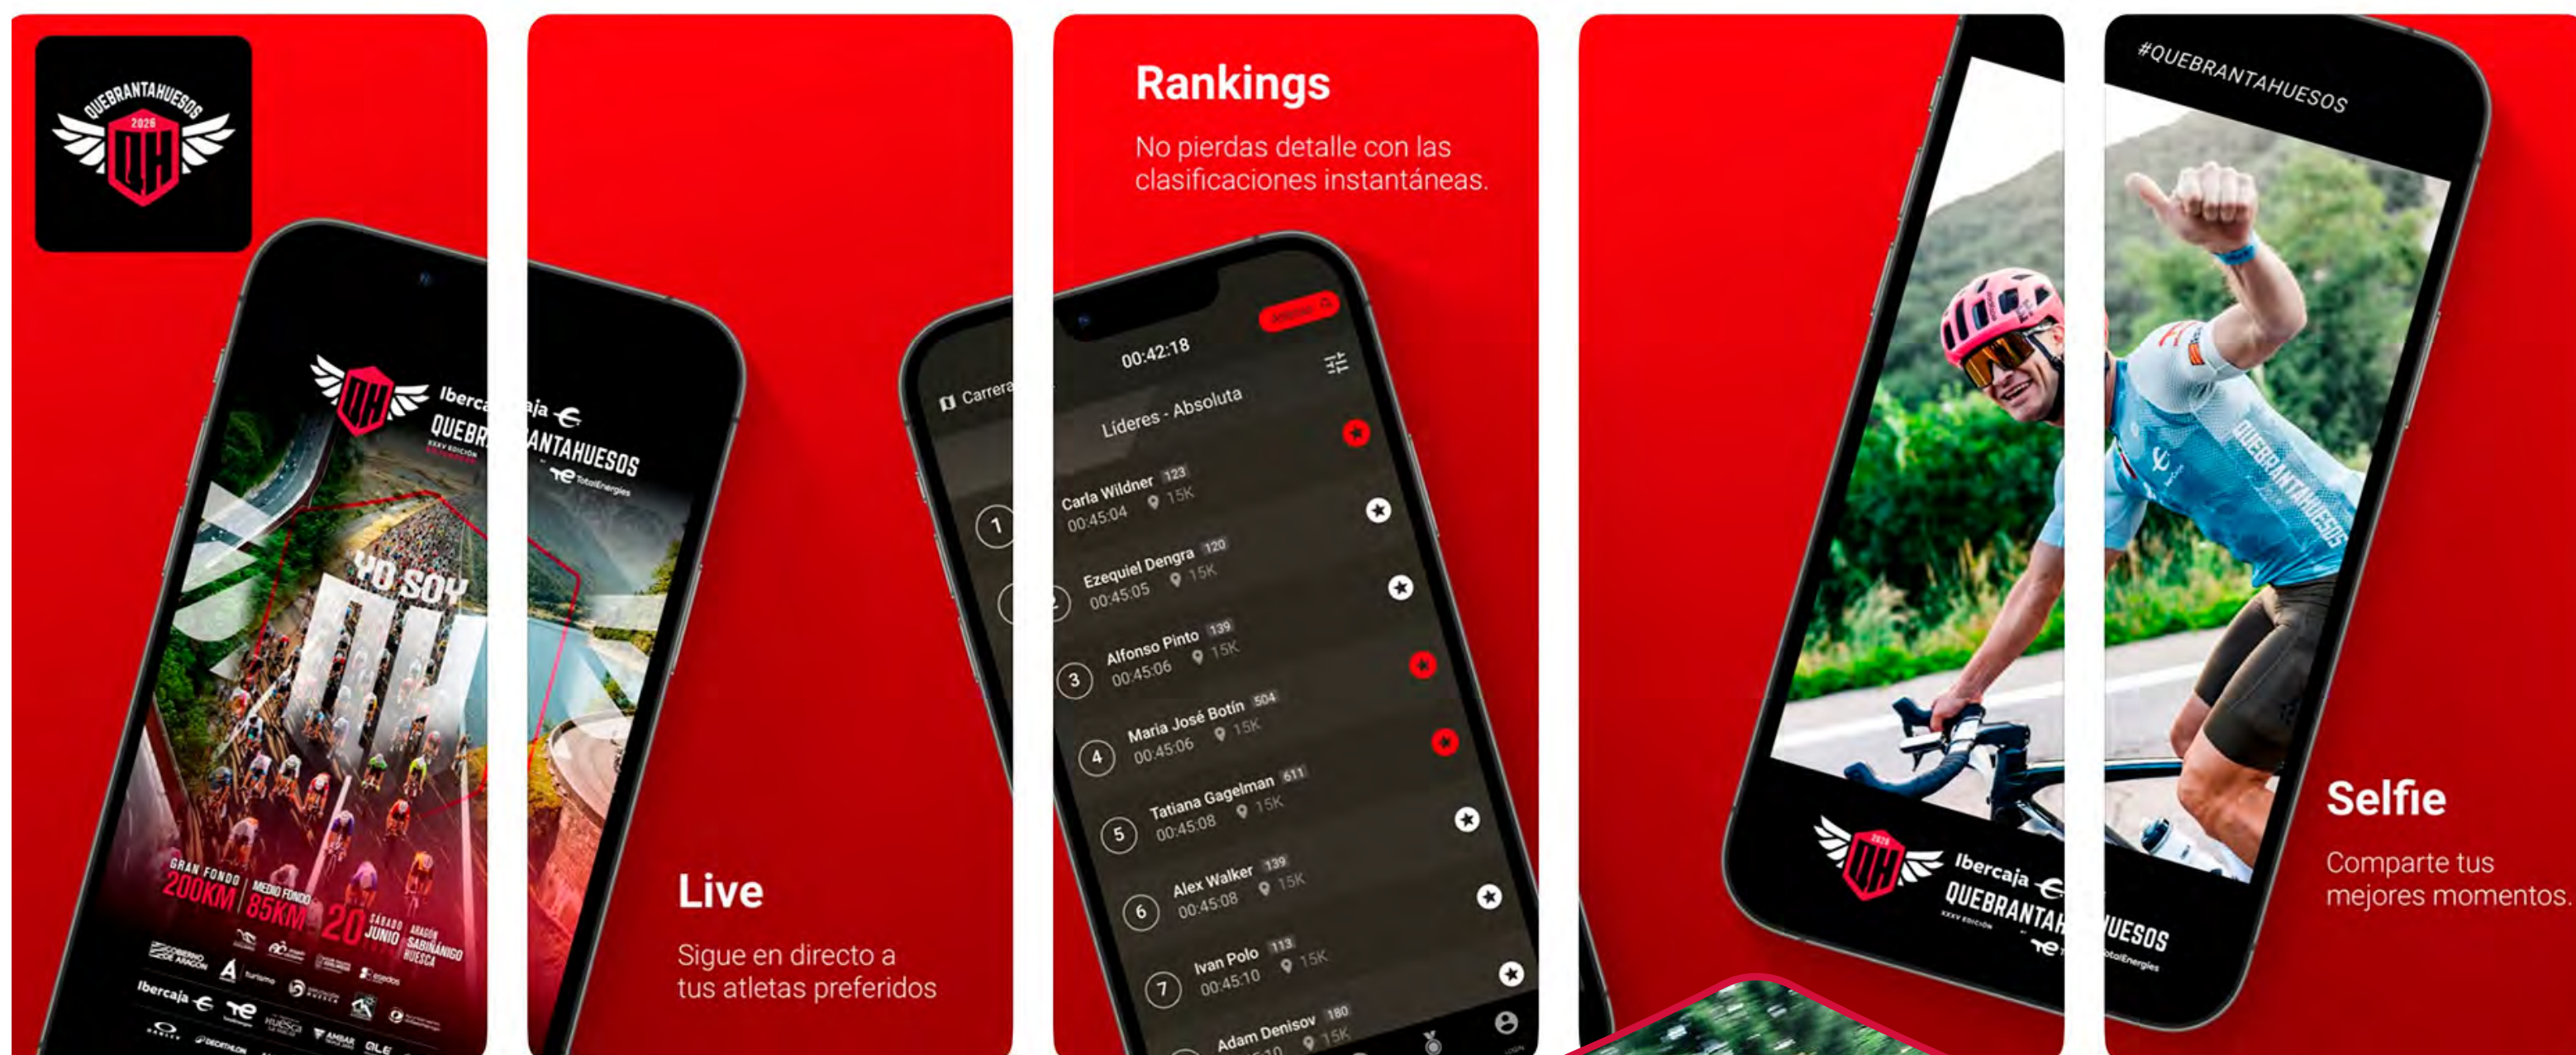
QUEBRANTAHUESOS 2026 QH

QH Ibercaja QUEBRANTAHUESOS XXXV EDICIÓN TotalEnergies

YO SOY QH

GRAN FONDO 200KM MEDIO FONDO 85KM 20 SÁBADO JUNIO ARAGÓN SABIÑÁNIGO HUESCA

Ibercaja TotalEnergies

Live

Sigue en directo a tus atletas preferidos

Carrera

1

Rankings

No pierdas detalle con las clasificaciones instantáneas.

00:42:18

Líderes - Absoluta

Carla Wildner 123 00:45:04 15K

Ezequiel Dengra 120 00:45:05 15K

3 Alfonso Pinto 139 00:45:06 15K

4 Maria José Botín 504 00:45:06 15K

5 Tatiana Gagelman 611 00:45:08 15K

6 Alex Walker 139 00:45:08 15K

7 Ivan Polo 113 00:45:10 15K

Adam Denisov 180 15K

#QUEBRANTAHUESOS

QH Ibercaja QUEBRANTAHUESOS XXXV EDICIÓN TotalEnergies

Selfie

Comparte tus mejores momentos.